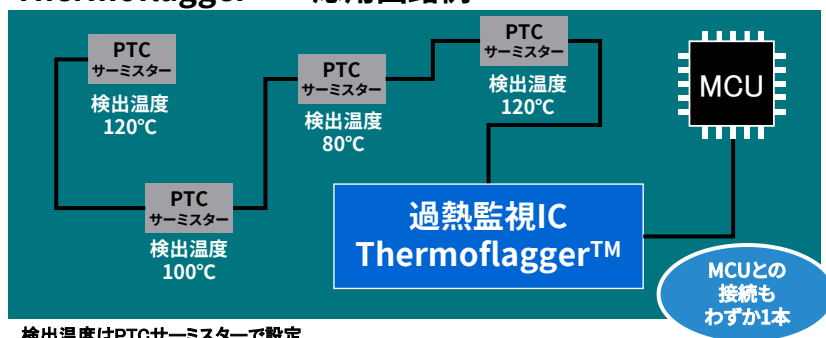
Thermoflagger™ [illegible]

PTC
サーミスター
検出温度
120℃

PTC
サーミスター
検出温度
80℃

PTC
サーミスター
検出温度
120℃

MCU

PTC
サーミスター
検出温度
100℃

過熱監視IC
Thermoflagger™

MCUとの
接続も
わずか1本

検出温度はPTCサーミスターで設定